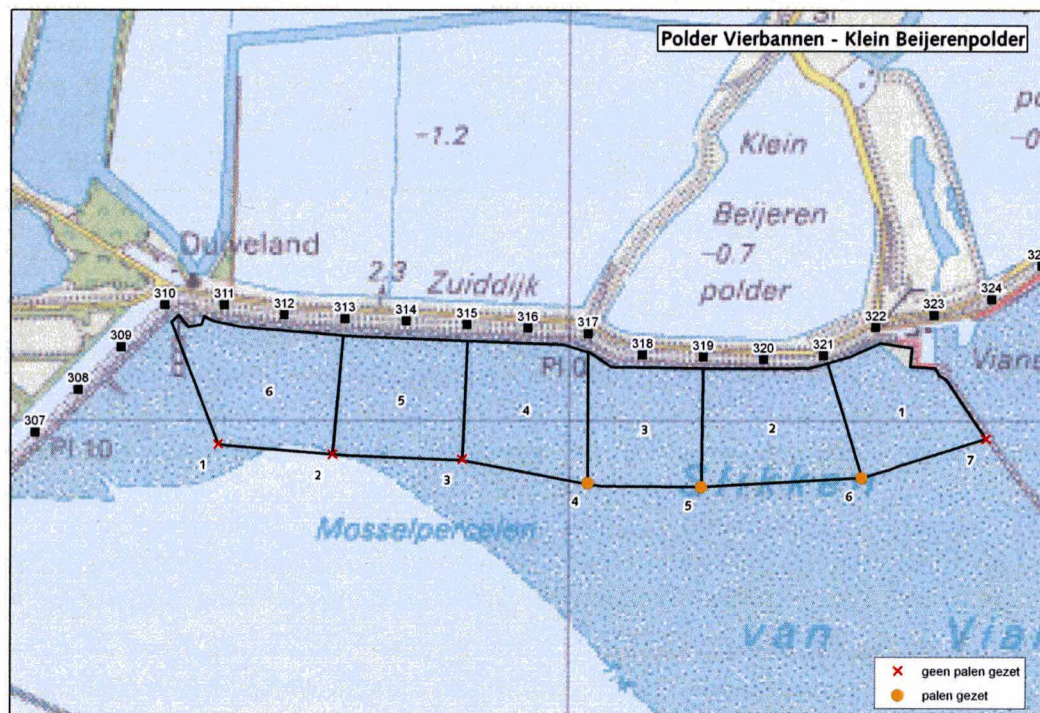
Polder Vierbannen - Klein Beijerenpolder

-1.2

Klein

Beijeren

-0.7

polder

Duiveland

2.3

Zuiddijk

310 311 312 313 314 315 316 317 318 319 320 321 322 323 324

309

308

307

Pl 1.0

Pl 1.0

6 5 4 3 2 1

1 2 3 4 5 6 7

Mosselpercelen

Slikken

van

Via

po

-0

Vian

× geen palen gezet

● palen gezet